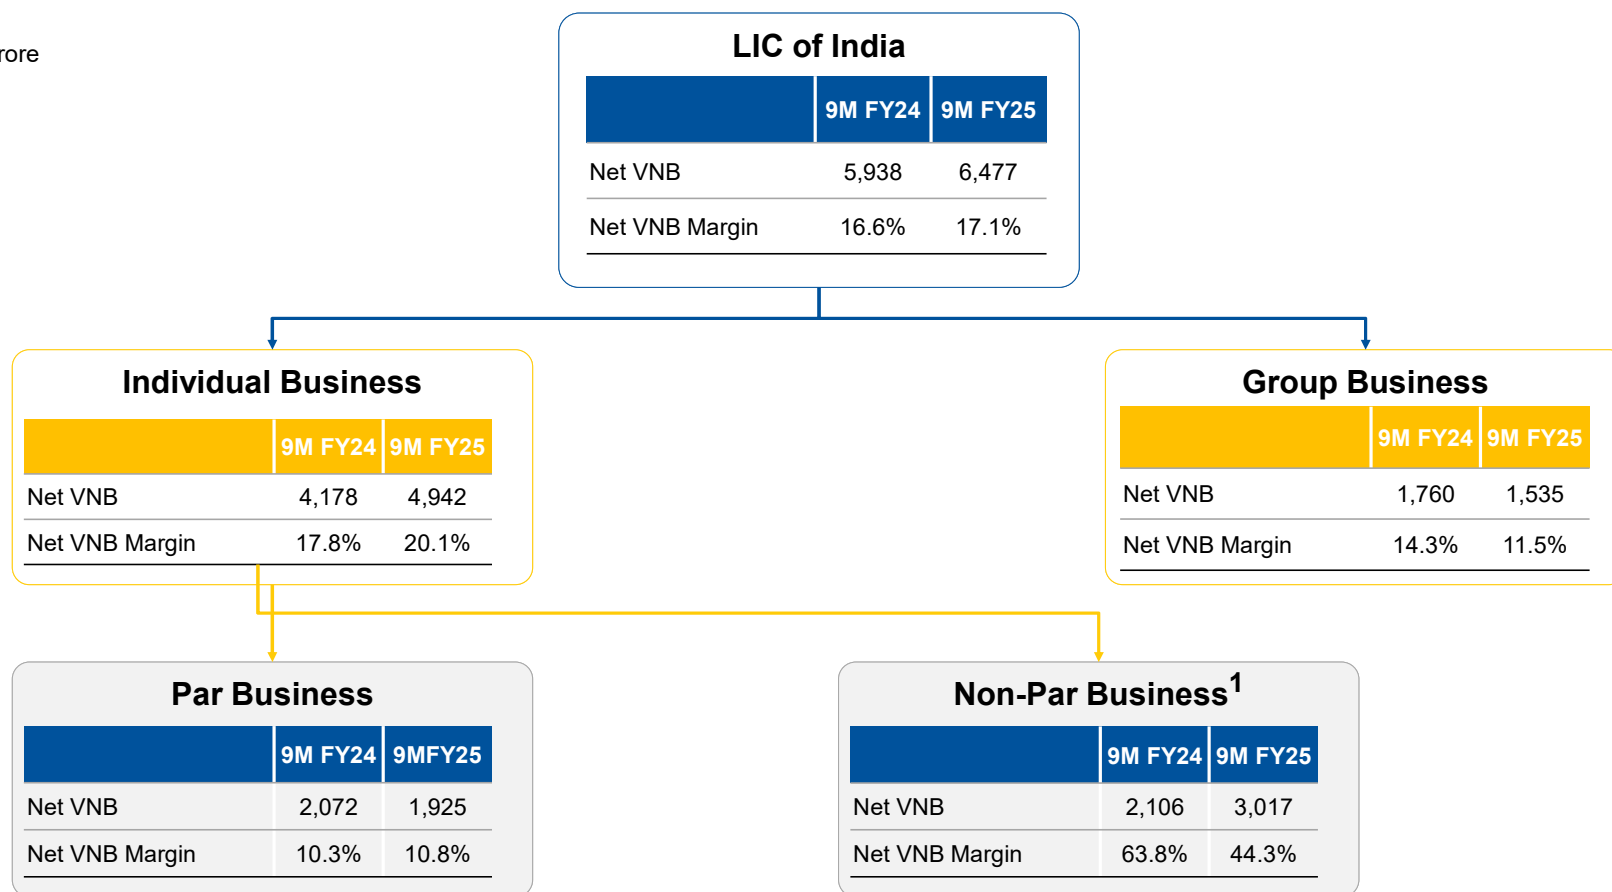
rore

LIC of India

| | 9M FY24 | 9M FY25 |
|---|---|---|
| Net VNB | 5,938 | 6,477 |
| Net VNB Margin | 16.6% | 17.1% |

Individual Business

| | 9M FY24 | 9M FY25 |
|---|---|---|
| Net VNB | 4,178 | 4,942 |
| Net VNB Margin | 17.8% | 20.1% |

Group Business

| | 9M FY24 | 9M FY25 |
|---|---|---|
| Net VNB | 1,760 | 1,535 |
| Net VNB Margin | 14.3% | 11.5% |

Par Business

| | 9M FY24 | 9MFY25 |
|---|---|---|
| Net VNB | 2,072 | 1,925 |
| Net VNB Margin | 10.3% | 10.8% |

Non-Par Business$^1$

| | 9M FY24 | 9M FY25 |
|---|---|---|
| Net VNB | 2,106 | 3,017 |
| Net VNB Margin | 63.8% | 44.3% |